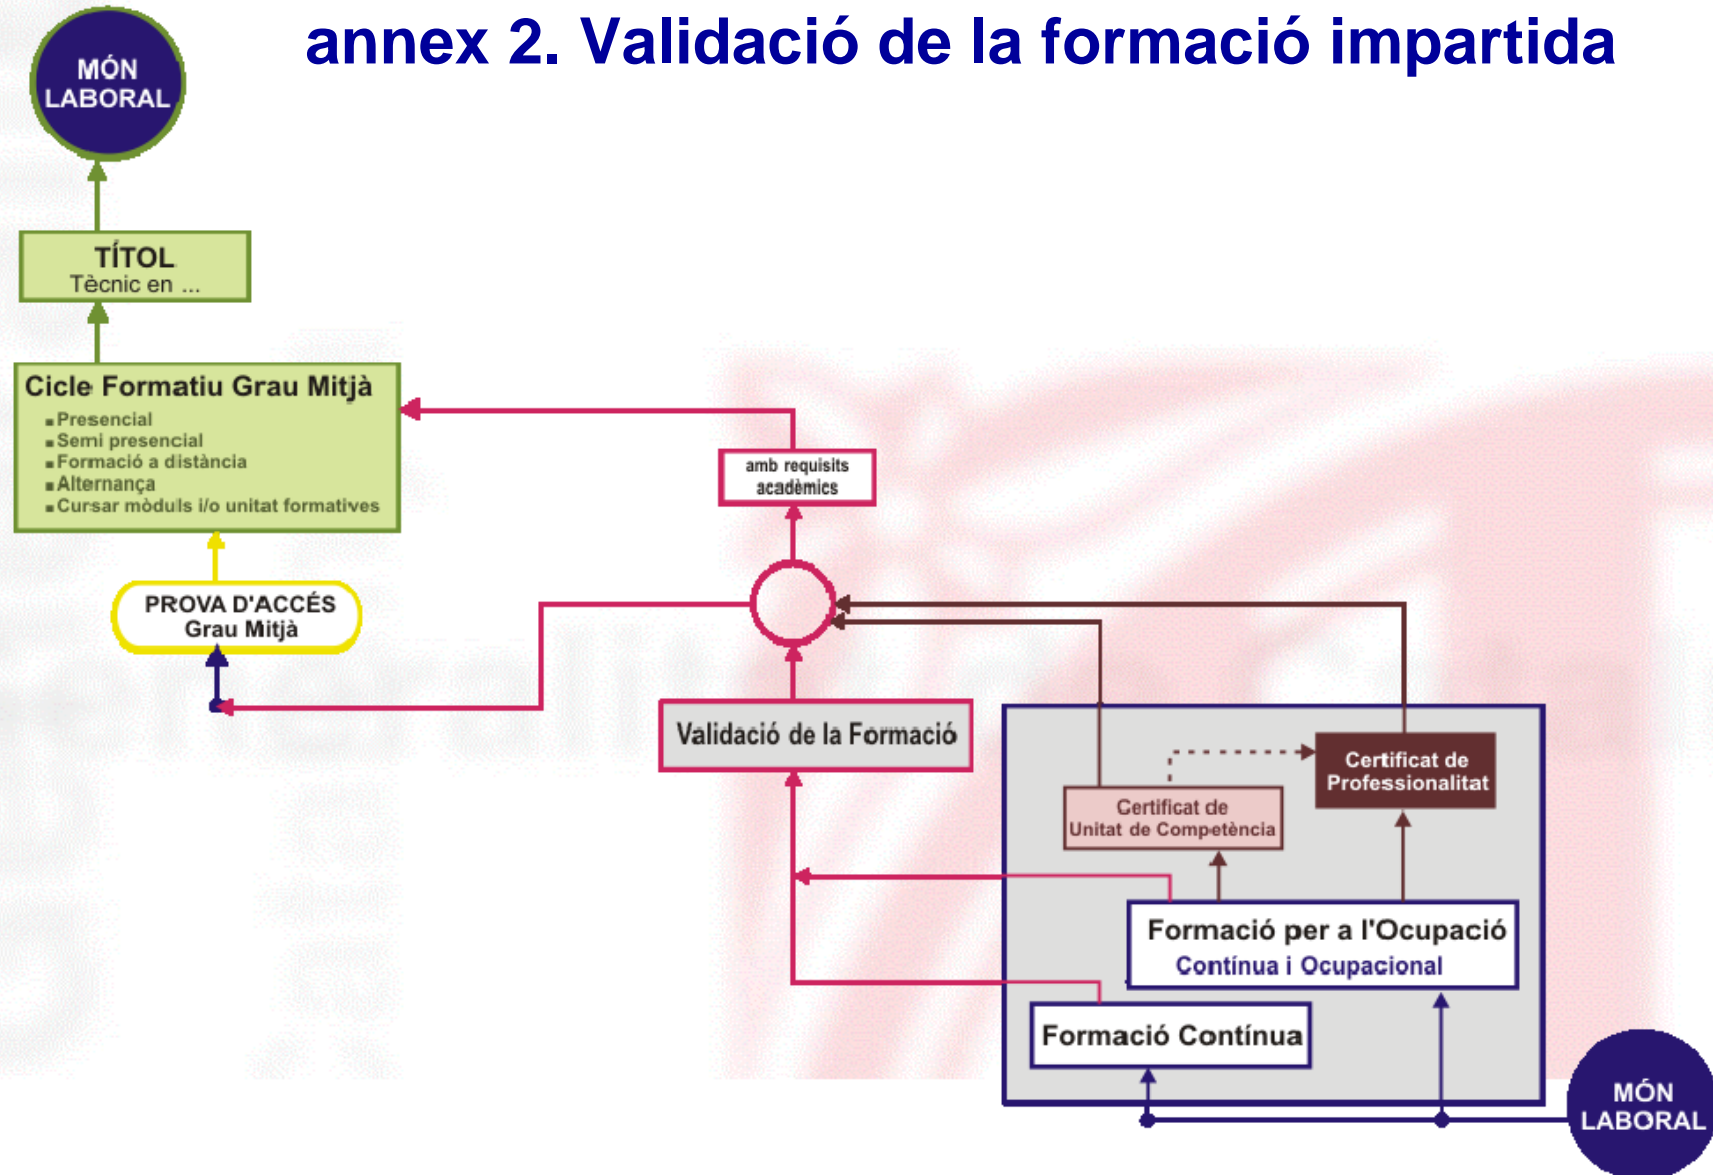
annex 2. Validació de la formació impartida

MÓN LABORAL

TÍTOL
Tècnic en ...

Cicle Formatiu Grau Mitjà
- Presencial
- Semi presencial
- Formació a distància
- Alternança
- Cursar mòduls i/o unitat formatives

amb requisits acadèmics

PROVA D'ACCÉS
Grau Mitjà

Validació de la Formació

Certificat de Professionalitat

Certificat de Unitat de Competència

Formació per a l'Ocupació
Contínua i Ocupacional

Formació Contínua

MÓN LABORAL